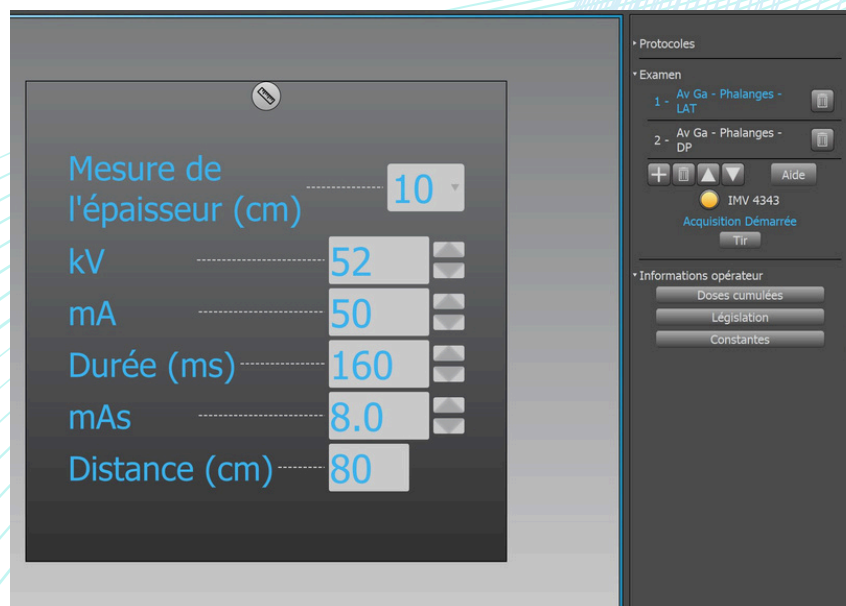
Mesure de l'épaisseur (cm) 10

kV 52

mA 50

Durée (ms) 160

mAs 8.0

Distance (cm) 80

Protocoles

Examen

1 - Av Ga - Phalanges - LAT

2 - Av Ga - Phalanges - DP

Aide

IMV 4343

Acquisition Démarrée

Tir

Informations opérateur

Doses cumulées

Législation

Constantes